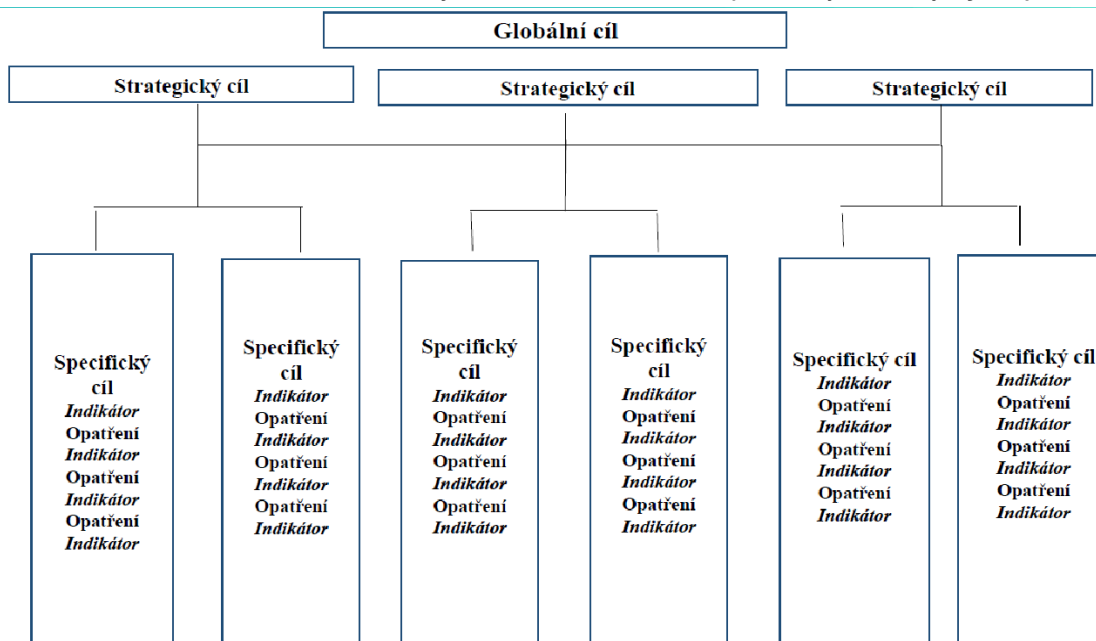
Globální cíl

Strategický cíl

Strategický cíl

Strategický cíl

Specifický cíl
Indikátor
Opatření
Indikátor
Opatření
Indikátor
Opatření
Indikátor

Specifický cíl
Indikátor
Opatření
Indikátor
Opatření
Indikátor
Opatření
Indikátor

Specifický cíl
Indikátor
Opatření
Indikátor
Opatření
Indikátor
Opatření
Indikátor

Specifický cíl
Indikátor
Opatření
Indikátor
Opatření
Indikátor
Opatření
Indikátor

Specifický cíl
Indikátor
Opatření
Indikátor
Opatření
Indikátor
Opatření
Indikátor

Specifický cíl
Indikátor
Opatření
Indikátor
Opatření
Indikátor
Opatření
Indikátor